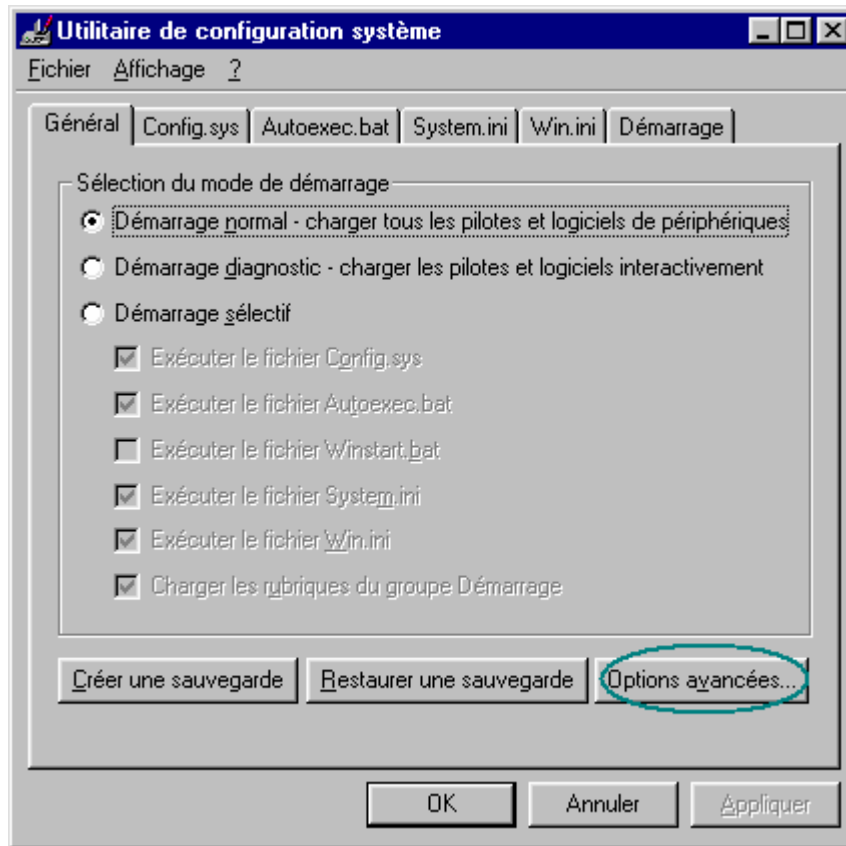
Utilitaire de configuration système

Fichier Affichage ?

Général | Config.sys | Autoexec.bat | System.ini | Win.ini | Démarrage

Sélection du mode de démarrage

Démarrage normal - charger tous les pilotes et logiciels de périphériques

Démarrage diagnostic - charger les pilotes et logiciels interactivement

Démarrage sélectif

Exécuter le fichier Config.sys

Exécuter le fichier Autoexec.bat

Exécuter le fichier Winstart.bat

Exécuter le fichier System.ini

Exécuter le fichier Win.ini

Charger les rubriques du groupe Démarrage

Créer une sauvegarde | Restaurer une sauvegarde | Options avancées...

OK | Annuler | Appliquer